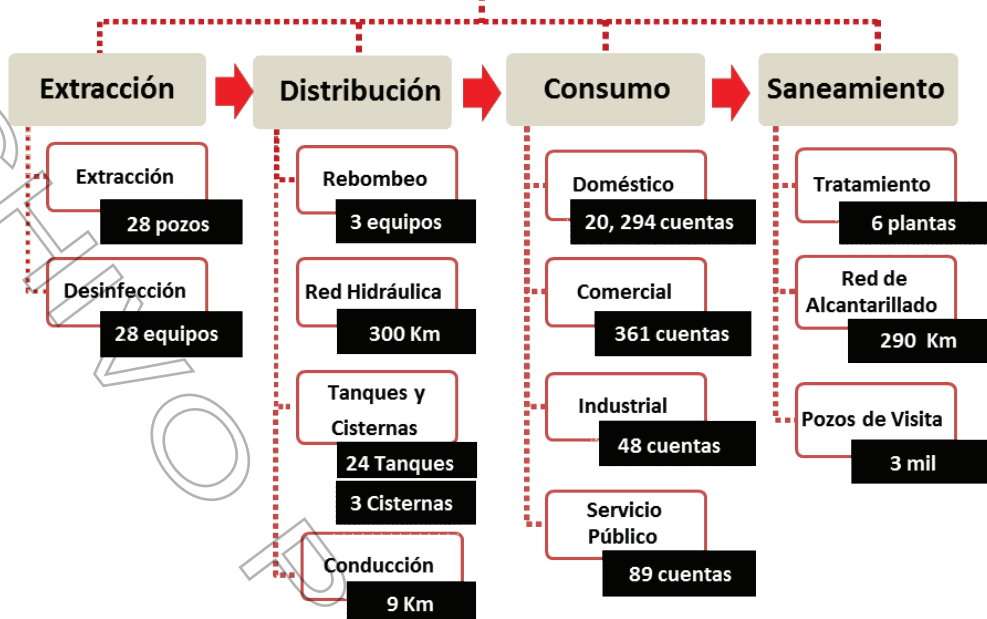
Extracción

Distribución

Consumo

Saneamiento

Extracción
28 pozos

Desinfección
28 equipos

Rebombeo
3 equipos

Red Hidráulica
300 Km

Tanques y Cisternas
24 Tanques
3 Cisternas

Conducción
9 Km

Doméstico
20, 294 cuentas

Comercial
361 cuentas

Industrial
48 cuentas

Servicio Público
89 cuentas

Tratamiento
6 plantas

Red de Alcantarillado
290 Km

Pozos de Visita
3 mil

ARCHIVO